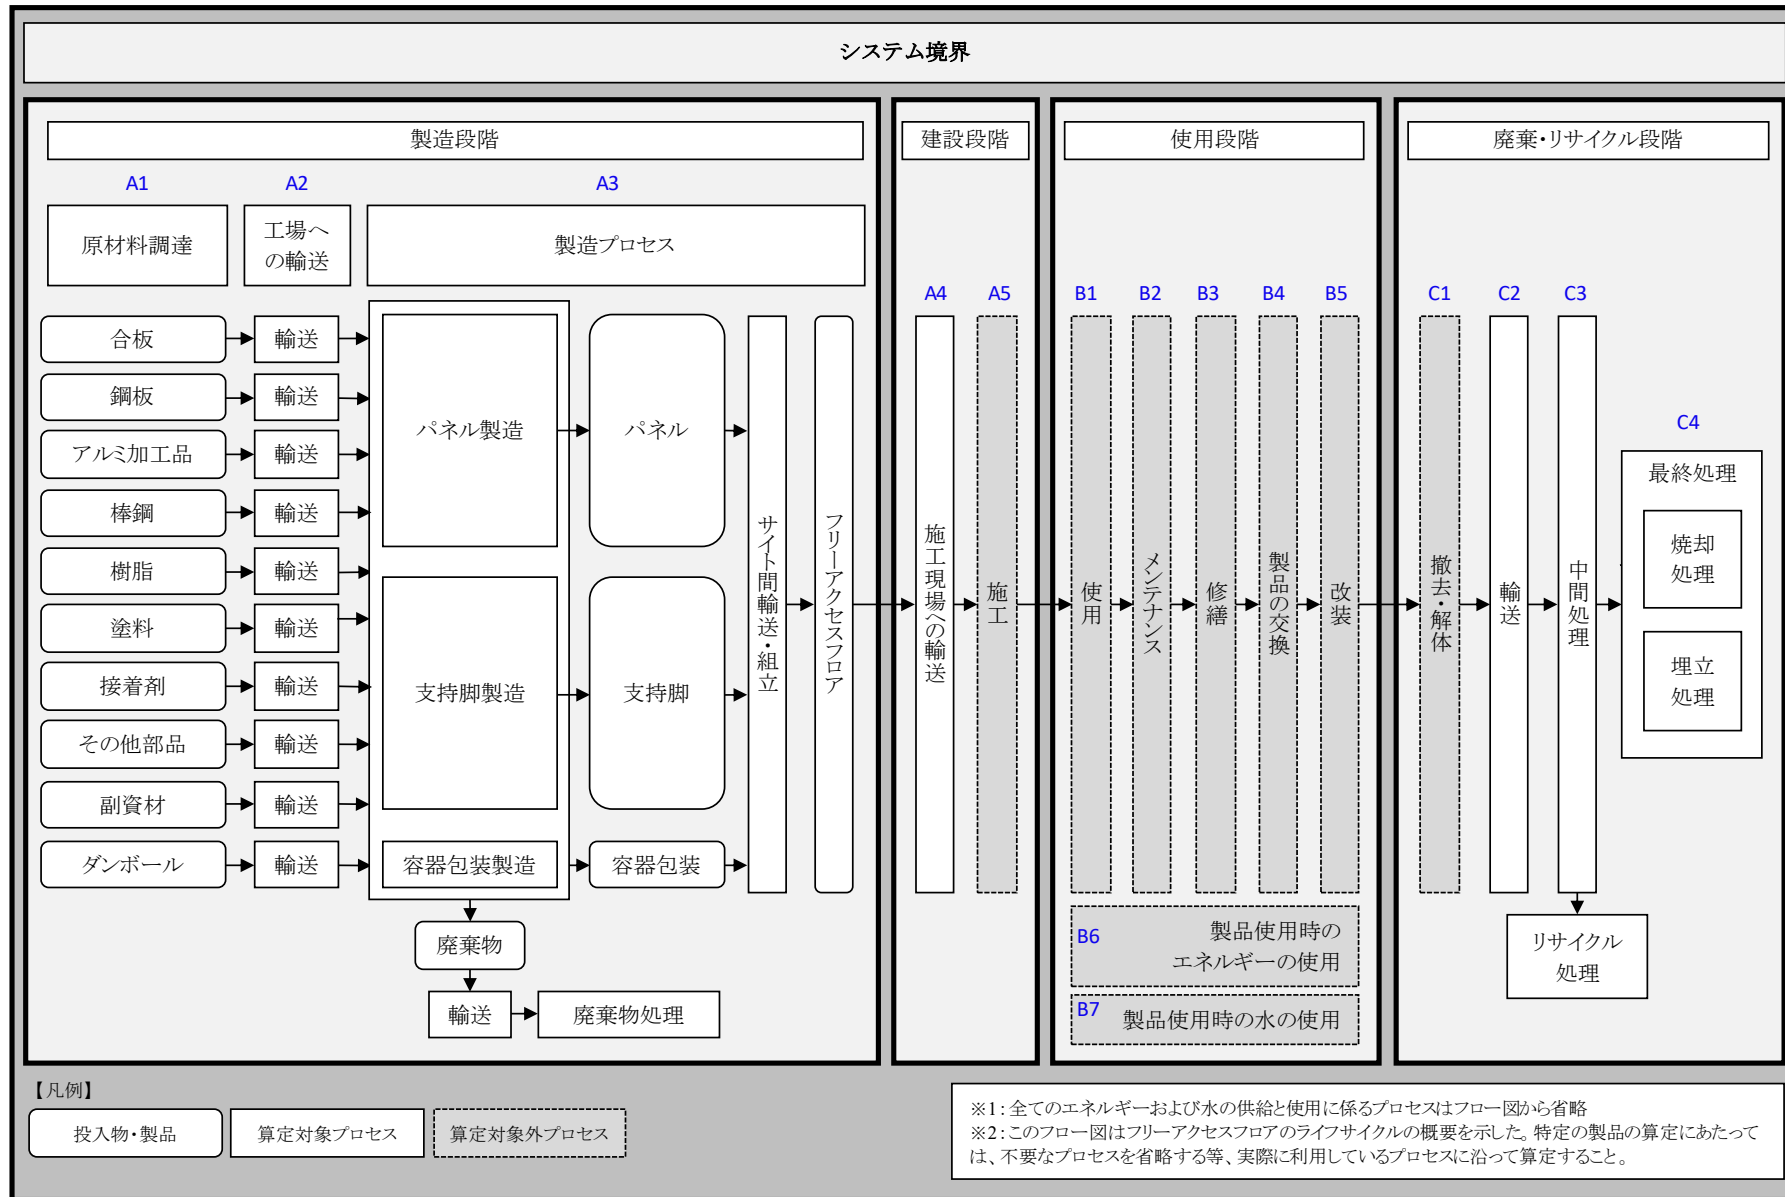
システム境界

製造段階

A1 A2 A3

原材料調達

工場への輸送

製造プロセス

合板 輸送
鋼板 輸送
アルミ加工品 輸送
棒鋼 輸送
樹脂 輸送
塗料 輸送
接着剤 輸送
その他部品 輸送
副資材 輸送
ダンボール 輸送

パネル製造 パネル
支持脚製造 支持脚
容器包装製造 容器包装

サイト間輸送・組立
フリーアクセスフロア

廃棄物
輸送 廃棄物処理

建設段階

A4 A5

施工現場への輸送
施工

使用段階

B1 B2 B3 B4 B5

使用
メンテナンス
修繕
製品の交換
改装

B6 製品使用時のエネルギーの使用
B7 製品使用時の水の使用

廃棄・リサイクル段階

C1 C2 C3

撤去・解体
輸送
中間処理

C4
最終処理
焼却処理
埋立処理

リサイクル処理

【凡例】
投入物・製品
算定対象プロセス
算定対象外プロセス

※1:全てのエネルギーおよび水の供給と使用に係るプロセスはフロー図から省略
※2:このフロー図はフリーアクセスフロアのライフサイクルの概要を示した。特定の製品の算定にあたっては、不要なプロセスを省略する等、実際に利用しているプロセスに沿って算定すること。